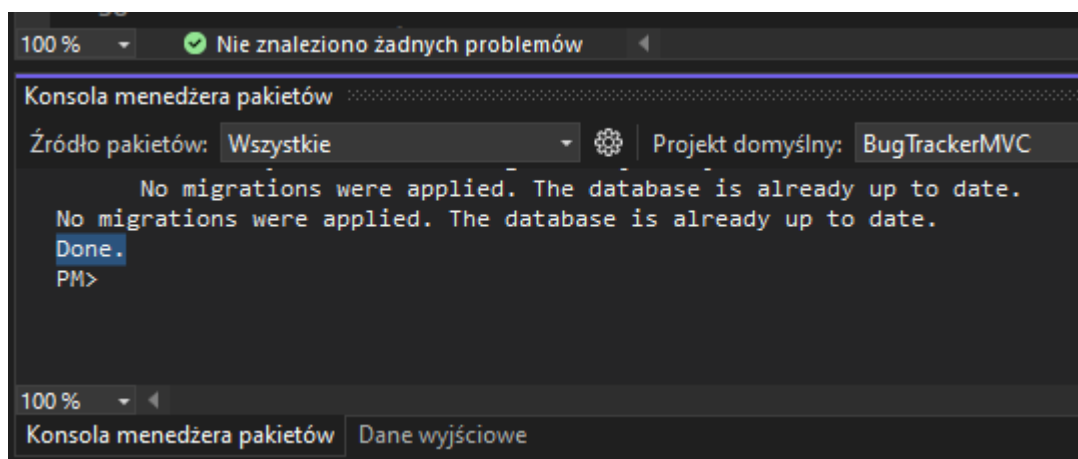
100 %

Nie znaleziono żadnych problemów

Konsola menedżera pakietów

Źródło pakietów: Wszystkie

Projekt domyślny: BugTrackerMVC

No migrations were applied. The database is already up to date.
No migrations were applied. The database is already up to date.
Done.
PM>

100 %

Konsola menedżera pakietów | Dane wyjściowe